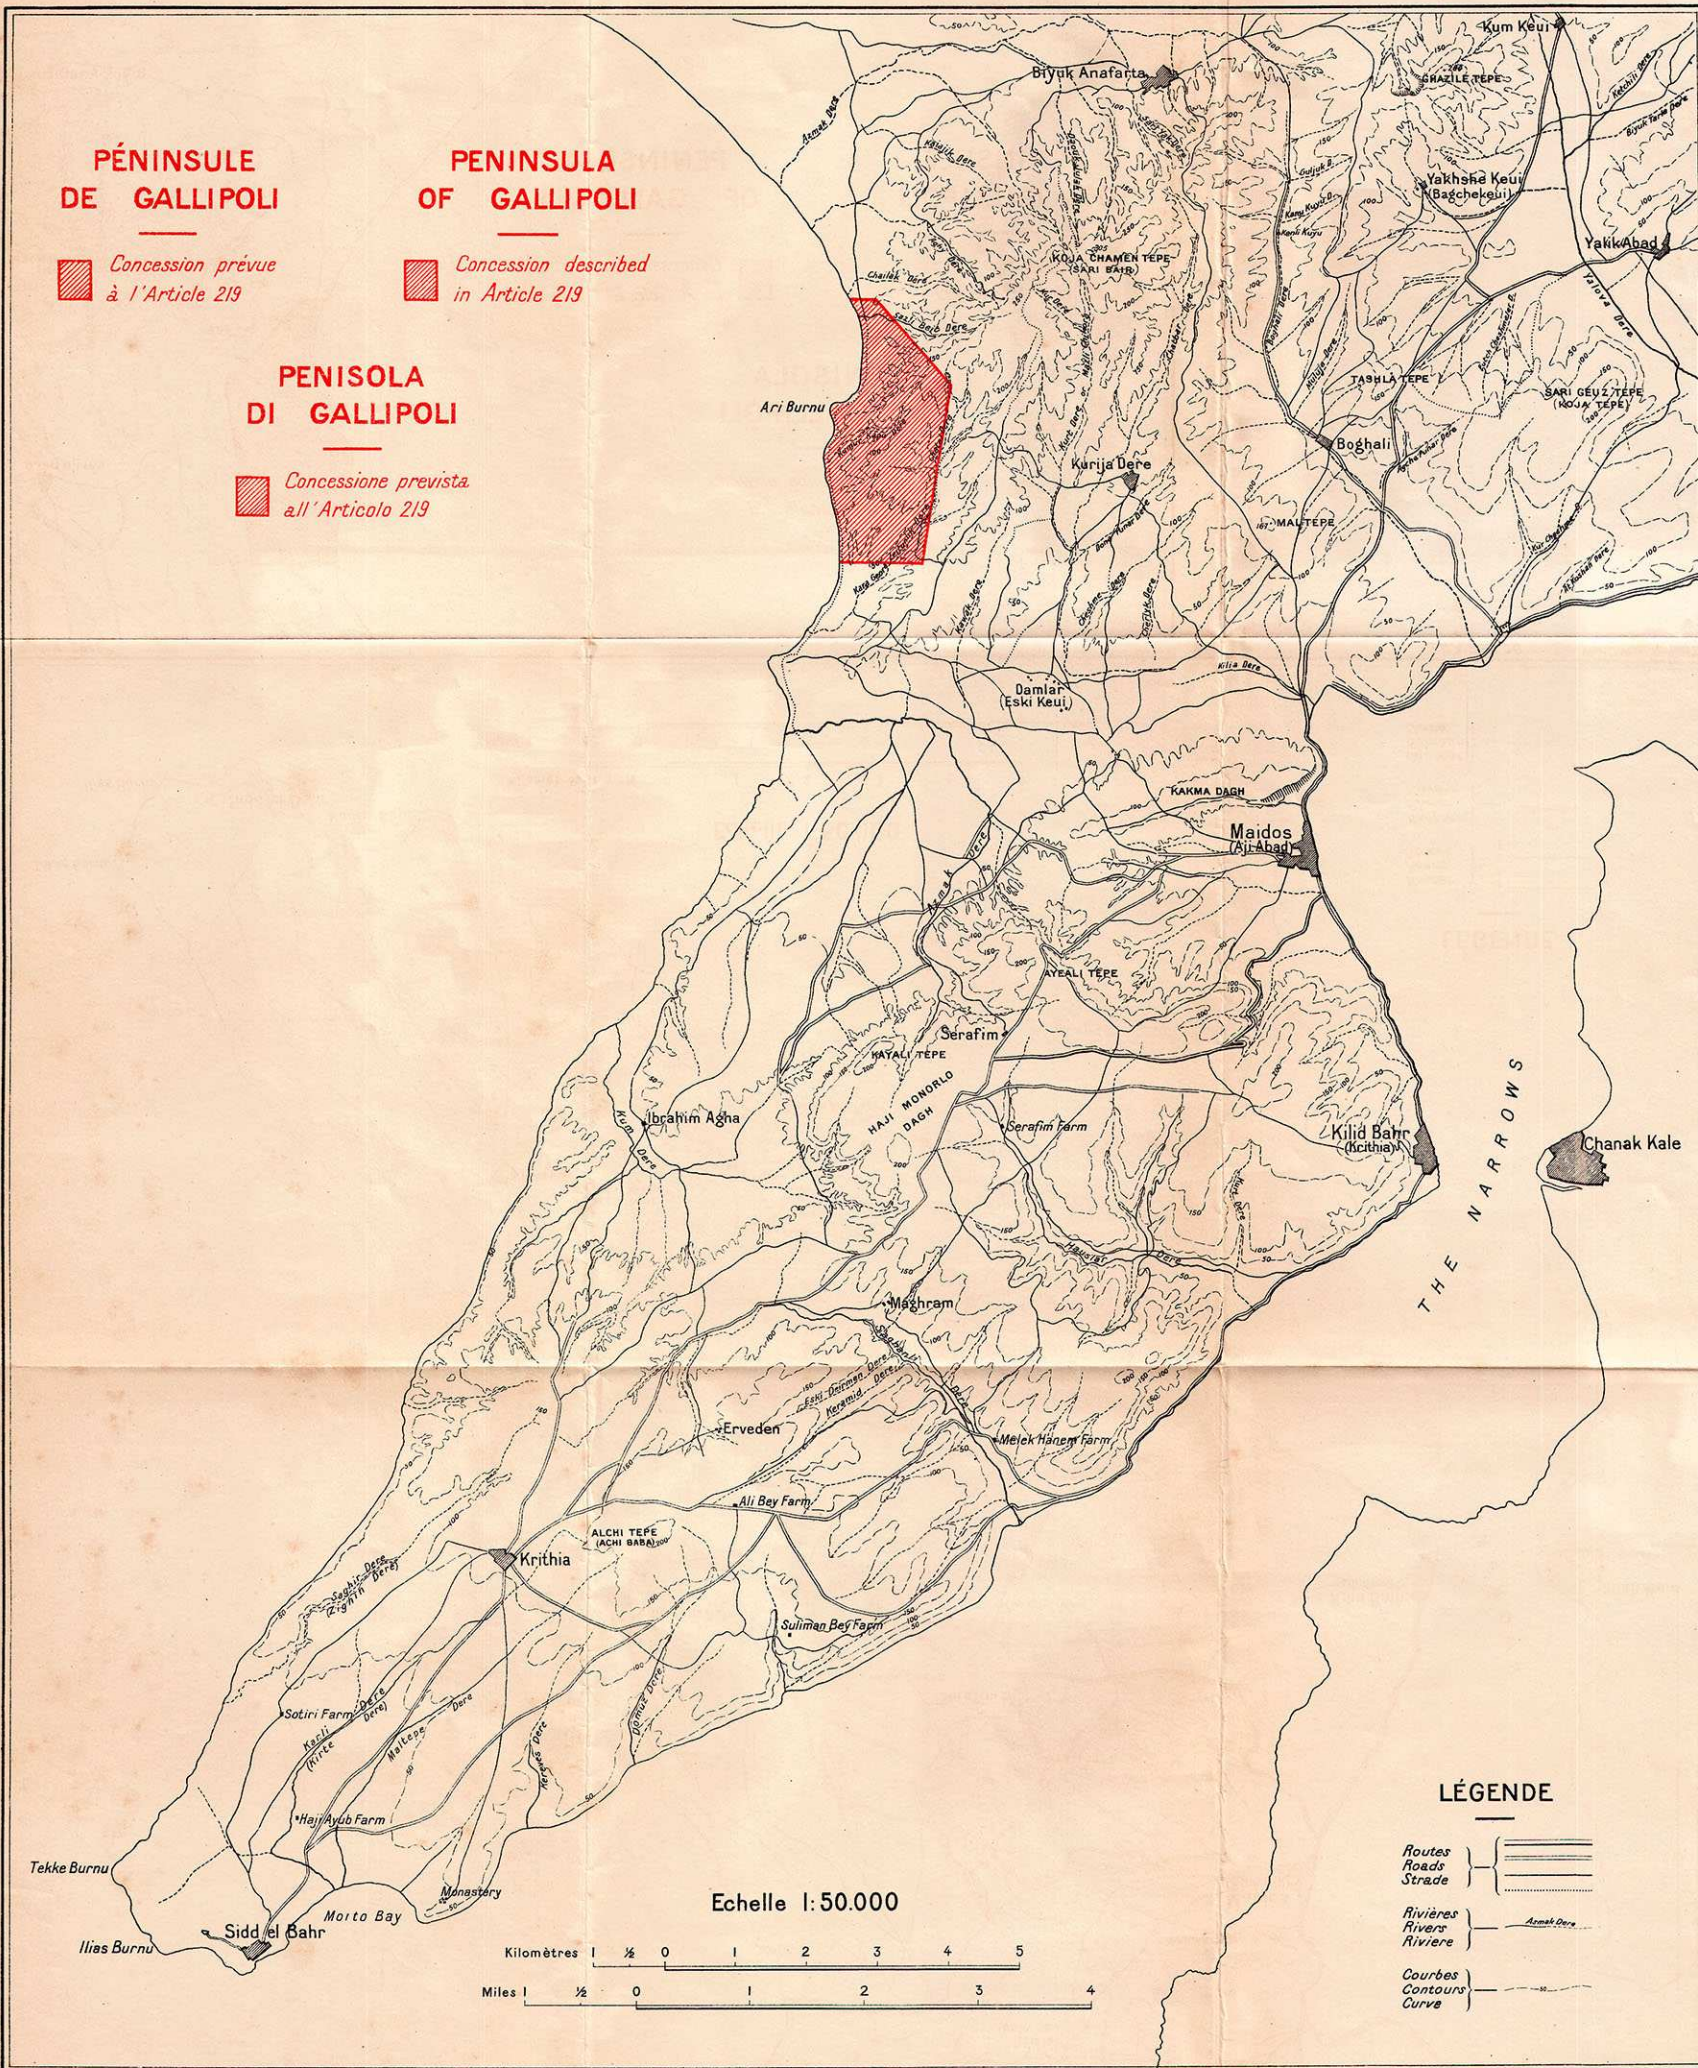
PÉNINSULE DE GALLIPOLI

Concession prévue à l'Article 219

PENINSULA OF GALLIPOLI

Concession described in Article 219

PENISOLA DI GALLIPOLI

Concessione prevista all'Articolo 219

Kum Keui

Biyuk Anafarta

GHAZILE TEPE

Yakhshe Keui (Bagchekeui)

Yalik Abad

KOJA CHAMEN TEPE (SARI BAIR)

Ari Burnu

TASHLA TEPE

SARI GEUZ TEPE (KOJA TEPE)

Boghali

Kurija Dere

MAL TEPE

Damlar (Eski Keui)

Kilia Dere

KAKMA DAGH

Maidos (Aji Abad)

AYEALI TEPE

Serafim

KAYALI TEPE

HAJI MONORLO DAGH

Ibrahim Agha

Kum Dere

Serafim Farm

Kilid Bahr (Krithia)

Chanak Kale

THE NARROWS

Maghram

Erveden

Melek Hanem Farm

Ali Bey Farm

ALCHI TEPE (ACHI BABA)

Krithia

Suliman Bey Farm

Sotiri Farm

Haji Ayub Farm

Tekke Burnu

Monastery

Morto Bay

Sidd el Bahr

Ilias Burnu

Echelle 1:50.000

Kilomètres 1 ½ 0 1 2 3 4 5

Miles 1 ½ 0 1 2 3 4

LÉGENDE

Routes Roads Strade

Rivières Rivers Riviere

Azmak Dere

Courbes Contours Curve